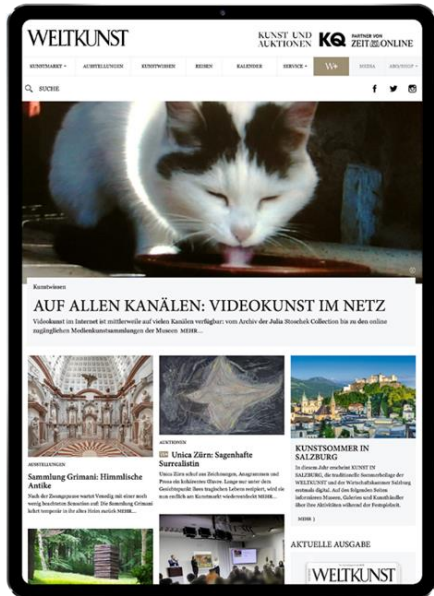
WELTKUNST

KUNST UND AUKTIONEN KQ PARTNER VON ZEIT ONLINE

KUNSTMARKT · AUSSTELLUNGEN KUNSTWISSEN REISEN KALENDER SERVICE · W+ MEDIA ABO/SHOP ·

SUCHE

Kunstwissen

AUF ALLEN KANÄLEN: VIDEOKUNST IM NETZ

Videokunst im Internet ist mittlerweile auf vielen Kanälen verfügbar: vom Archiv der Julia Stoschek Collection bis zu den online zugänglichen Medienkunstsammlungen der Museen MEHR...

AUSSTELLUNGEN

Sammlung Grimani: Himmlische Antike

Nach der Zwangspause wartet Venedig mit einer noch wenig beachteten Sensation auf: Die Sammlung Grimani kehrt temporär in ihr altes Heim zurück MEHR...

AUKTIONEN

Unica Zürn: Sagenhafte Surrealistin

Unica Zürn schuf aus Zeichnungen, Anagrammen und Prosa ein kohärentes Œuvre. Lange war unter dem Gesichtspunkt ihres tragischen Lebens rezipiert, wird sie nun endlich am Kunstmarkt wiederentdeckt MEHR...

KUNSTSOMMER IN SALZBURG

In diesem Jahr erscheint KUNST IN SALZBURG, die traditionelle Sonderbeilage der WELTKUNST und der Wirtschaftskammer Salzburg erstmals digital. Auf den folgenden Seiten informieren Museen, Galerien und Kunsthändler über ihre Aktivitäten während der Festspielzeit.

MEHR

AKTUELLE AUSGABE

WELTKUNST